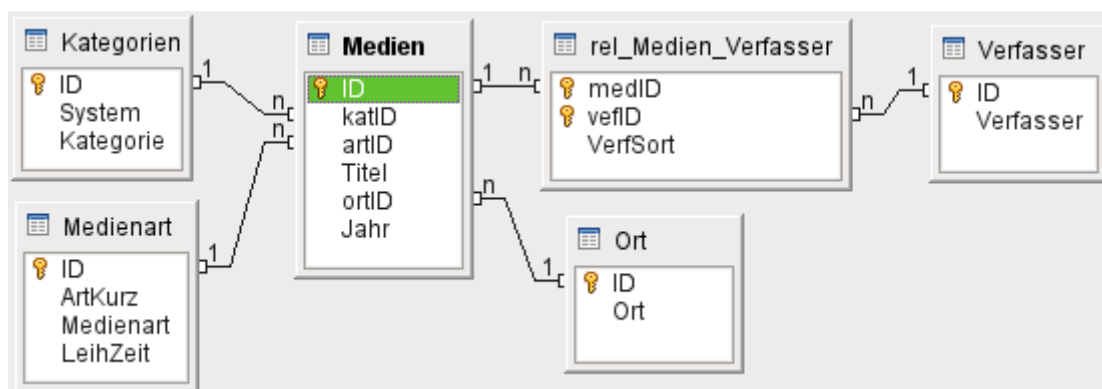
Kategorien
ID
System
Kategorie

1
n

Medienart
ID
ArtKurz
Medienart
LeihZeit

1
n

Medien
ID
katID
artID
Titel
ortID
Jahr

1
n

rel_Medien_Verfasser
medID
vefID
VerfSort

n
1

Verfasser
ID
Verfasser

n
1

Ort
ID
Ort